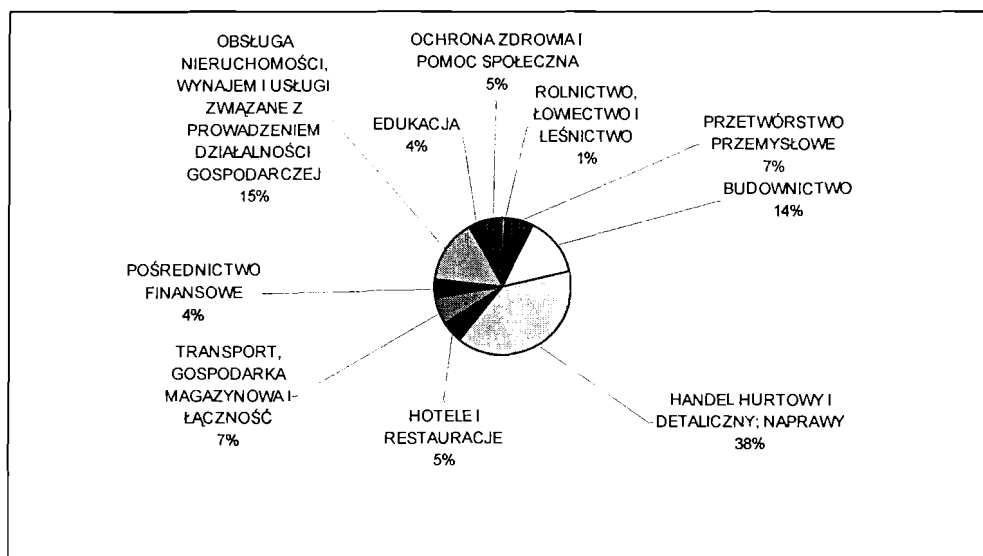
OBSŁUGA NIERUCHOMOŚCI, WYNAJEM I USŁUGI ZWIĄZANE Z PROWADZENIEM DZIAŁALNOŚCI GOSPODARCZEJ
15%

OCHRONA ZDROWIA I POMOC SPOŁECZNA
5%

EDUKACJA
4%

ROLNICTWO, ŁOWIECTWO I LEŚNICTWO
1%

PRZETWÓRSTWO PRZEMYSŁOWE
7%

BUDOWNICTWO
14%

POŚREDNICTWO FINANSOWE
4%

TRANSPORT, GOSPODARKA MAGAZYNOWA I ŁĄCZNOŚĆ
7%

HOTELE I RESTAURACJE
5%

HANDEL HURTOWY I DETALICZNY; NAPRAWY
38%